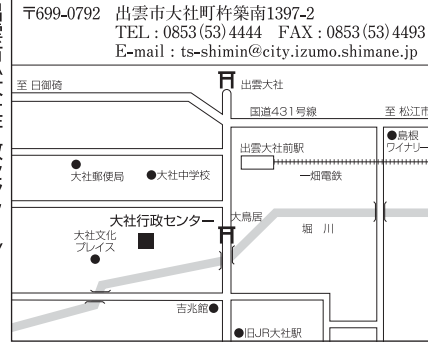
〒699-0792 出雲市大社町杵築南1397-2
TEL : 0853(53)4444 FAX : 0853(53)4493
E-mail : ts-shimin@city.izumo.shimane.jp

至 日御碕
出雲大社
国道431号線
至 松江市
●島根ワイナリー
出雲大社前駅
一畑電鉄
大社郵便局
大社中学校
大社行政センター
大鳥居
堀川
大社文化プレイス
吉兆館
旧JR大社駅